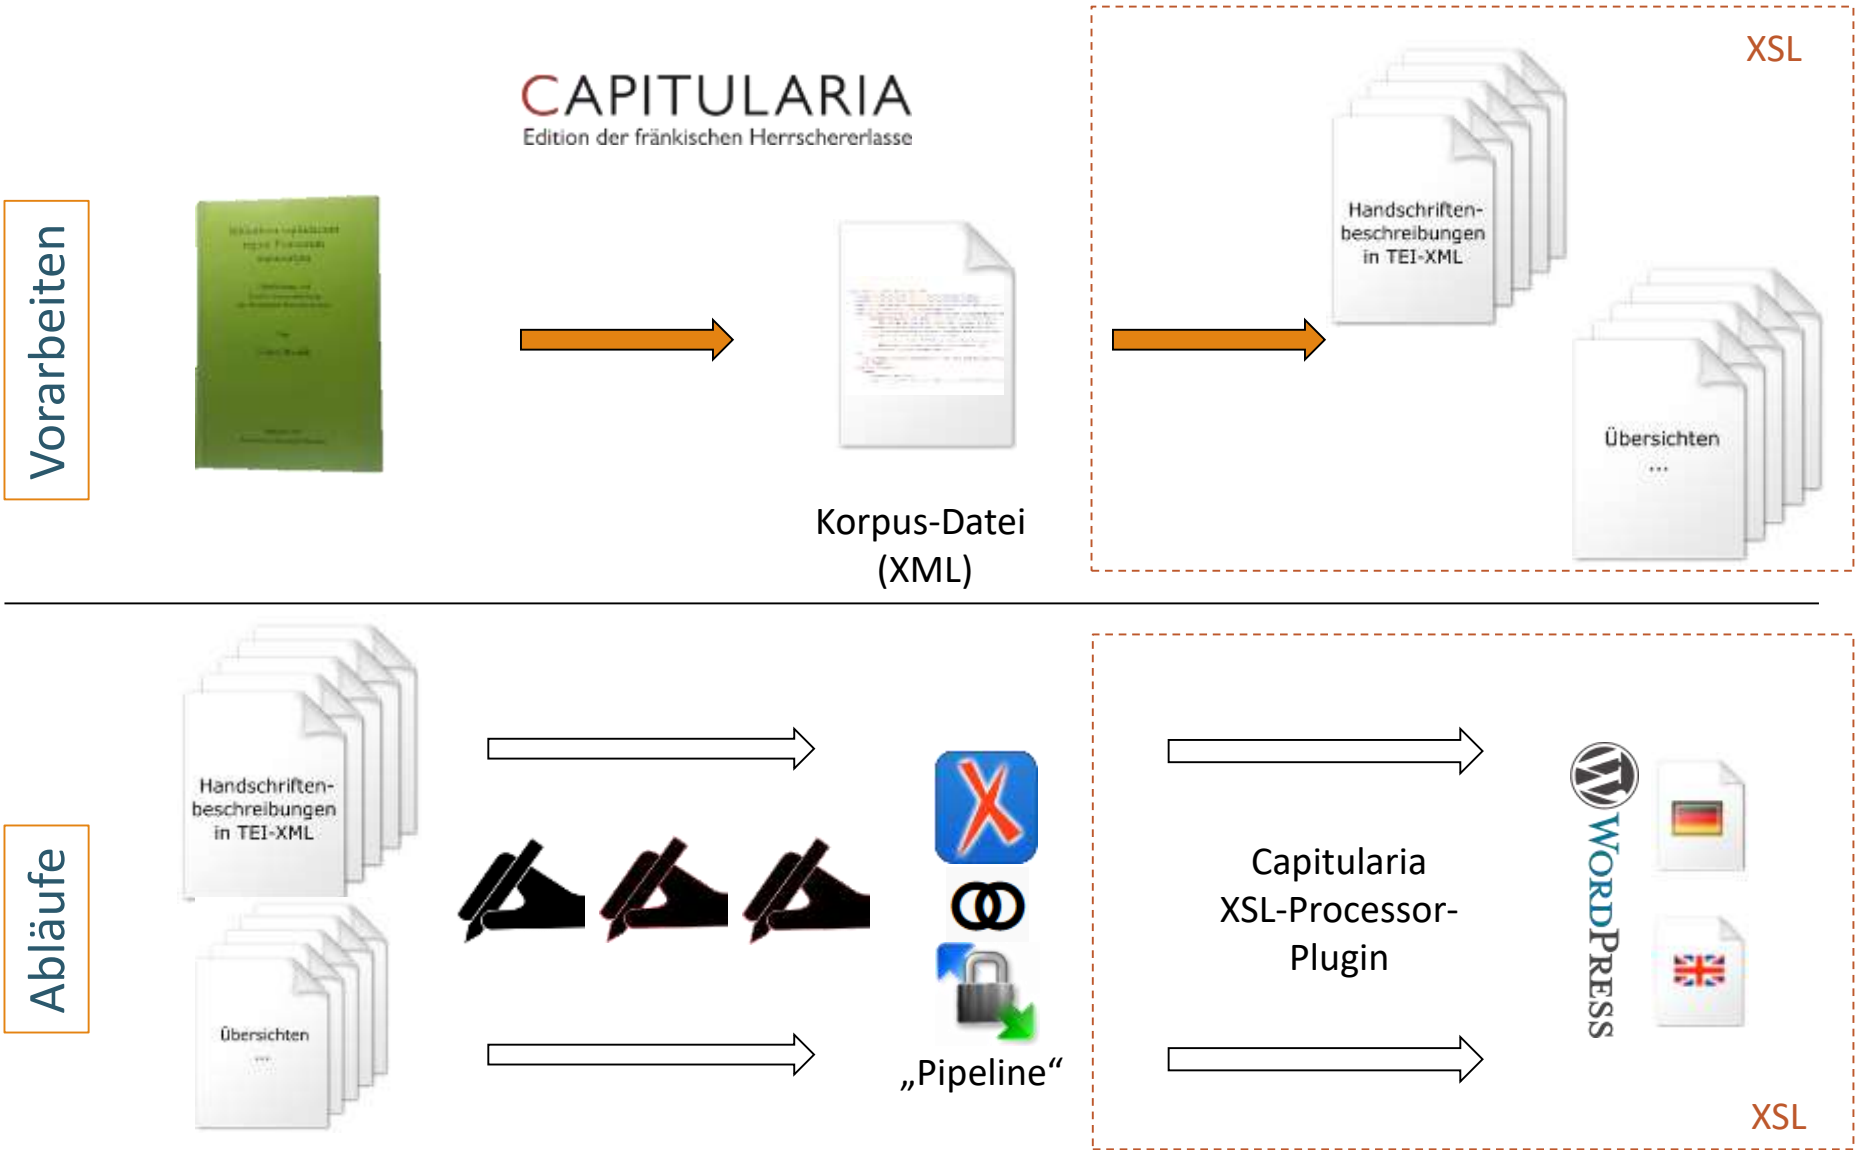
Vorarbeiten

CAPITULARIA
Edition der fränkischen Herrschererlasse

XSL

Handschriftenbeschreibungen in TEI-XML

Übersichten
...

Korpus-Datei (XML)

Abläufe

Handschriftenbeschreibungen in TEI-XML

Übersichten
...

„Pipeline“

Capitularia XSL-Processor-Plugin

WordPress

XSL